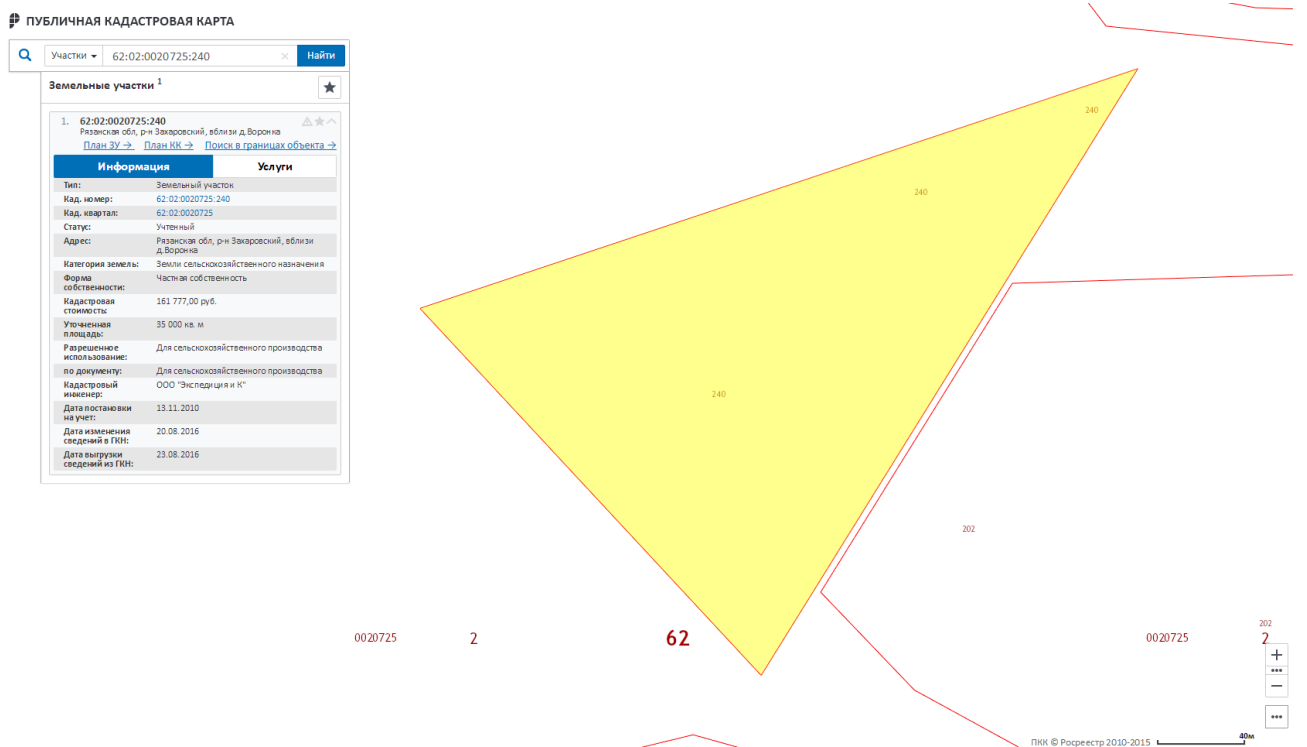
ПУБЛИЧНАЯ КАДАСТРОВАЯ КАРТА

Участки 62:02:0020725:240 Найти

Земельные участки 1

1. 62:02:0020725:240
Рязанская обл, р-н Захаровский, вблизи д.Воронка
План ЗУ → План КК → Поиск в границах объекта →

Информация | Услуги

| | |
|---|---|
| Тип: | Земельный участок |
| Кад. номер: | 62:02:0020725:240 |
| Кад. квартал: | 62:02:0020725 |
| Статус: | Учтенный |
| Адрес: | Рязанская обл, р-н Захаровский, вблизи д.Воронка |
| Категория земель: | Земли сельскохозяйственного назначения |
| Форма собственности: | Частная собственность |
| Кадастровая стоимость: | 161 777,00 руб. |
| Уточненная площадь: | 35 000 кв. м |
| Разрешенное использование: | Для сельскохозяйственного производства |
| по документу: | Для сельскохозяйственного производства |
| Кадастровый инженер: | ООО "Экспедиция и К" |
| Дата постановки на учет: | 13.11.2010 |
| Дата изменения сведений в ГКН: | 20.08.2016 |
| Дата выгрузки сведений из ГКН: | 23.08.2016 |

240
240
240
202
202
0020725 2 62 0020725 2

ПКК © Росреестр 2010-2015 40м